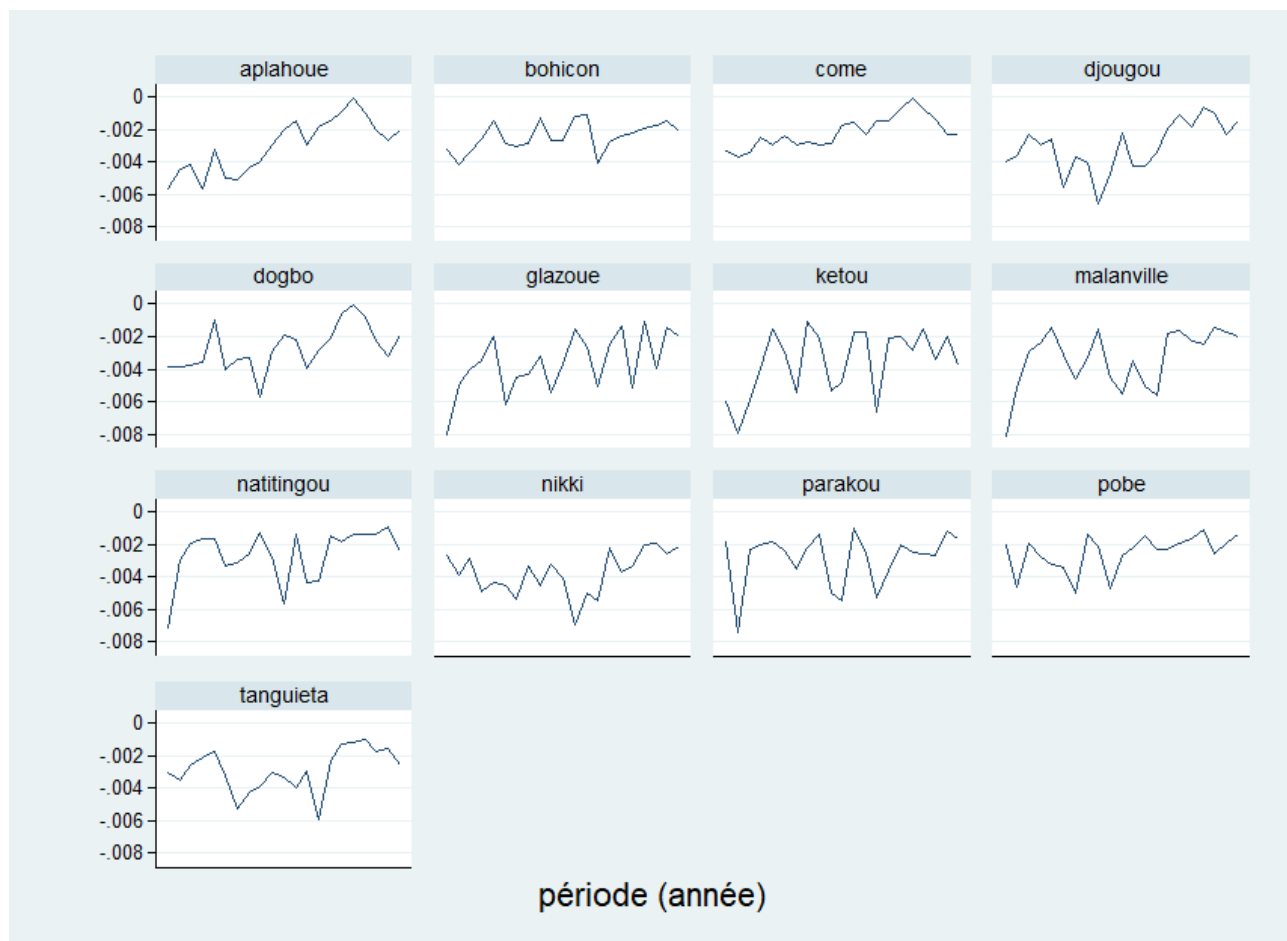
aplahoue

bohicon

come

djougou

0
-.002
-.004
-.006
-.008

dogbo

glazoue

ketou

malanville

0
-.002
-.004
-.006
-.008

natitingou

nikki

parakou

pobe

0
-.002
-.004
-.006
-.008

tanguieta

0
-.002
-.004
-.006
-.008

période (année)